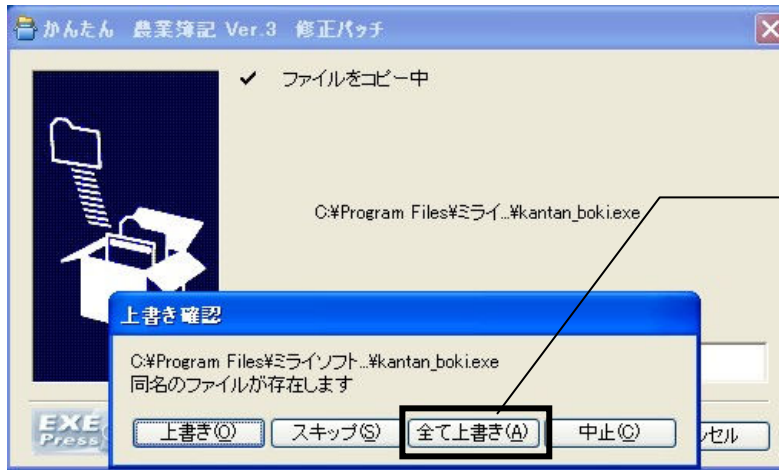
かんたん 農業簿記 Ver.3 修正パッチ

✔ ファイルをコピー中

C:¥Program Files¥ミライ...¥kantan_boki.exe

上書き確認

C:¥Program Files¥ミライソフト...¥kantan_boki.exe
同名のファイルが存在します

上書き(O)
スキップ(S)
全て上書き(A)
中止(C)

EXE Press

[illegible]セル